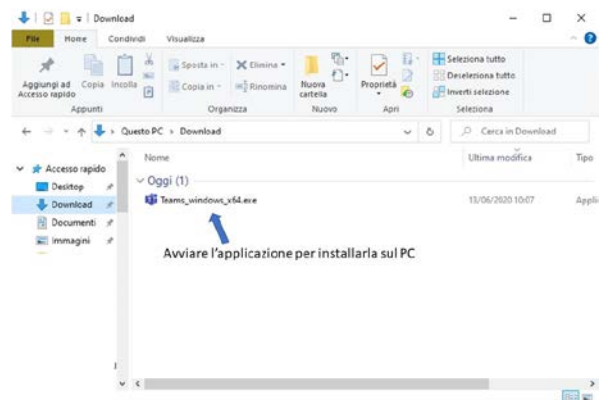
Download

File Home Condividi Visualizza

Aggiungi ad Accesso rapido Copia Incolla

Appunti

Sposta in Elimina Copia in Rinomina

Organizza

Nuova cartella

Nuovo

Proprietà

Apri

Seleziona tutto Deseleziona tutto Inverti selezione

Seleziona

Questo PC > Download

Cerca in Download

Accesso rapido
Desktop
Download
Documenti
Immagini

Nome Ultima modifica Tipo

Oggi (1)

Teams_windows_x64.exe 13/06/2020 10:07 Appli

Avviare l'applicazione per installarla sul PC